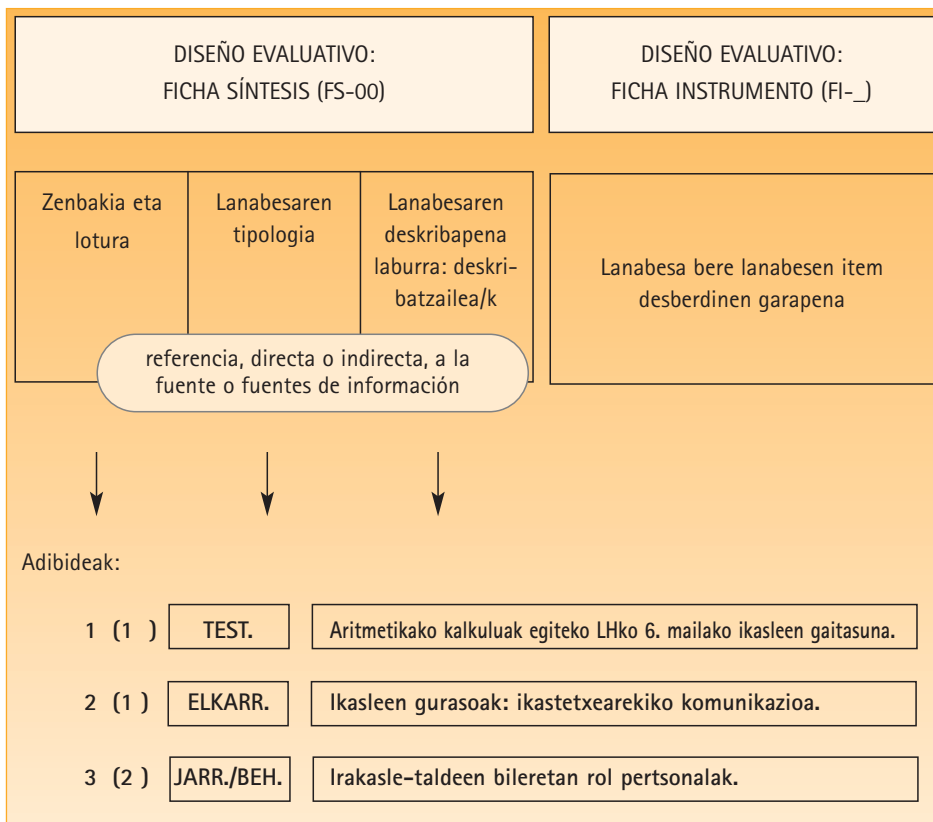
DISEÑO EVALUATIVO:
FICHA SÍNTESIS (FS-00)

DISEÑO EVALUATIVO:
FICHA INSTRUMENTO (FI-_)

Zenbakia eta lotura

Lanabesaren tipologia

Lanabesaren deskribapena laburra: deskribatzailea/k

referencia, directa o indirecta, a la fuente o fuentes de información

Lanabesa bere lanabesen item desberdinen garapena

Adibideak:

1 (1 ) TEST. Aritmetikako kalkuluak egiteko LHko 6. mailako ikasleen gaitasuna.

2 (1 ) ELKARR. Ikasleen gurasoak: ikastetxearekiko komunikazioa.

3 (2 ) JARR./BEH. Irakasle-taldeen bileretan rol pertsonalak.